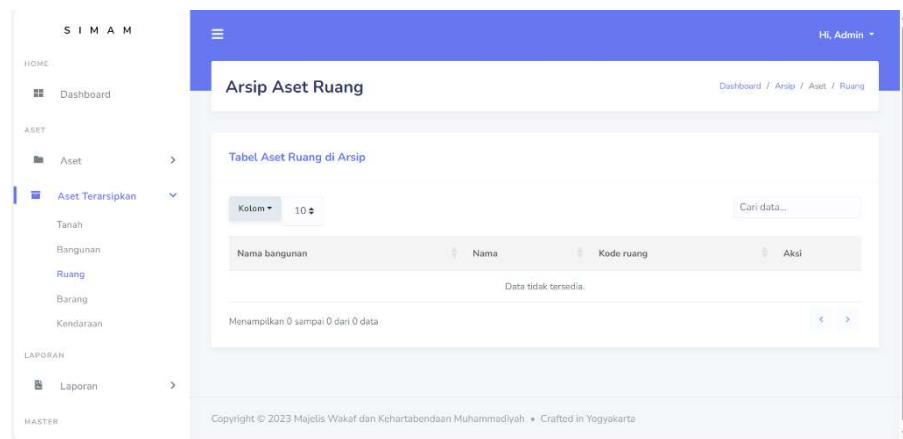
SIMAM

HOME

Dashboard

ASET

Aset

Aset Terarsipkan

Tanah

Bangunan

Ruang

Barang

Kendaraan

LAPORAN

Laporan

MASTER

Hi, Admin

Arsip Aset Ruang

Dashboard / Arsip / Aset / Ruang

Tabel Aset Ruang di Arsip

Kolom 10

Cari data...

| Nama bangunan | Nama | Kode ruang | Aksi |
|---|---|---|---|
| Data tidak tersedia. | | | |

Menampilkan 0 sampai 0 dari 0 data

Copyright © 2023 Majelis Wakaf dan Kehartabendaan Muhammadiyah • Crafted in Yogyakarta